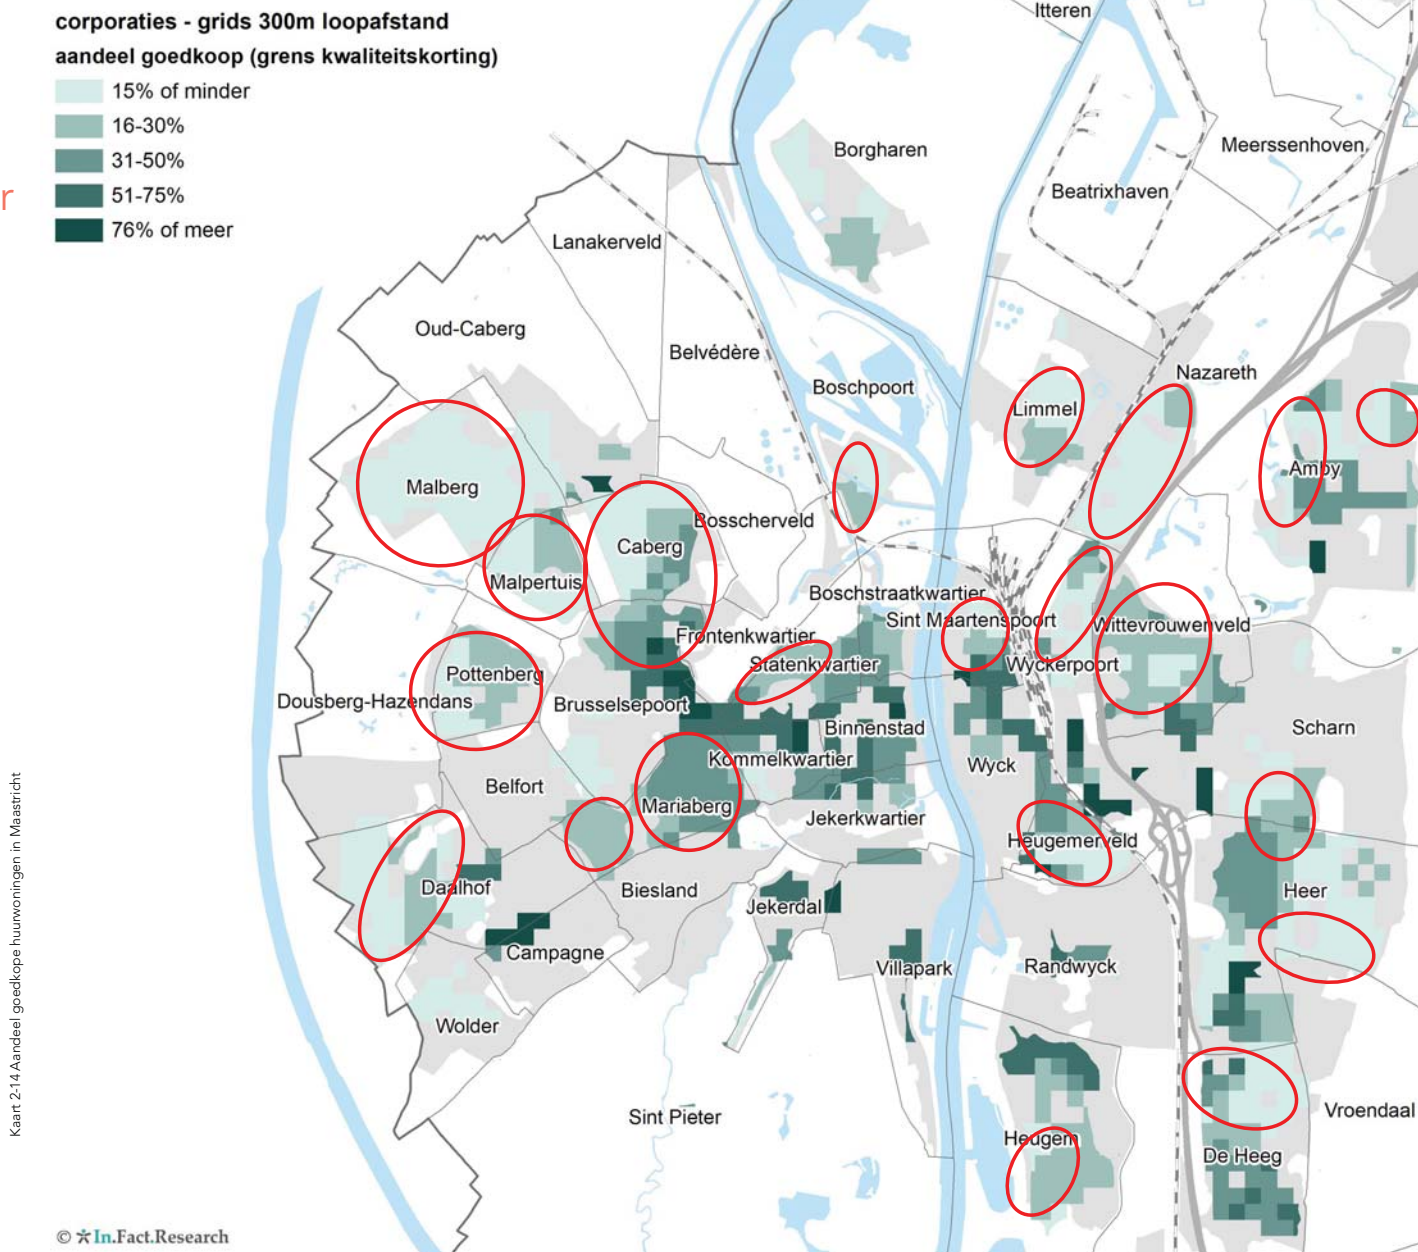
corporaties - grids 300m loopafstand
aandeel goedkoop (grens kwaliteitskorting)
15% of minder
16-30%
31-50%
51-75%
76% of meer

r

Itteren
Borgharen
Meerssenhoven
Beatrixhaven
Lanakerveld
Oud-Caberg
Belvédère
Boschpoort
Nazareth
Limmel
Amby
Malberg
Bosscherveld
Caberg
Malpertuis
Boschstraatkwartier
Sint Maartenspoort
Wittevrouwenveld
Frontenkwartier
Statenkwartier
Wyckerpoort
Pottenberg
Dousberg-Hazendans
Brusselsepoort
Binnenstad
Scharn
Kommelkwartier
Wyck
Belfort
Mariaberg
Jekerkwartier
Heugemerveld
Heer
Daalhof
Biesland
Jekerdal
Campagne
Villapark
Randwyck
Wolder
Sint Pieter
Vroendaal
Heugem
De Heeg

Kaart 2-14 Aandeel goedkope huurwoningen in Maastricht

© In.Fact.Research